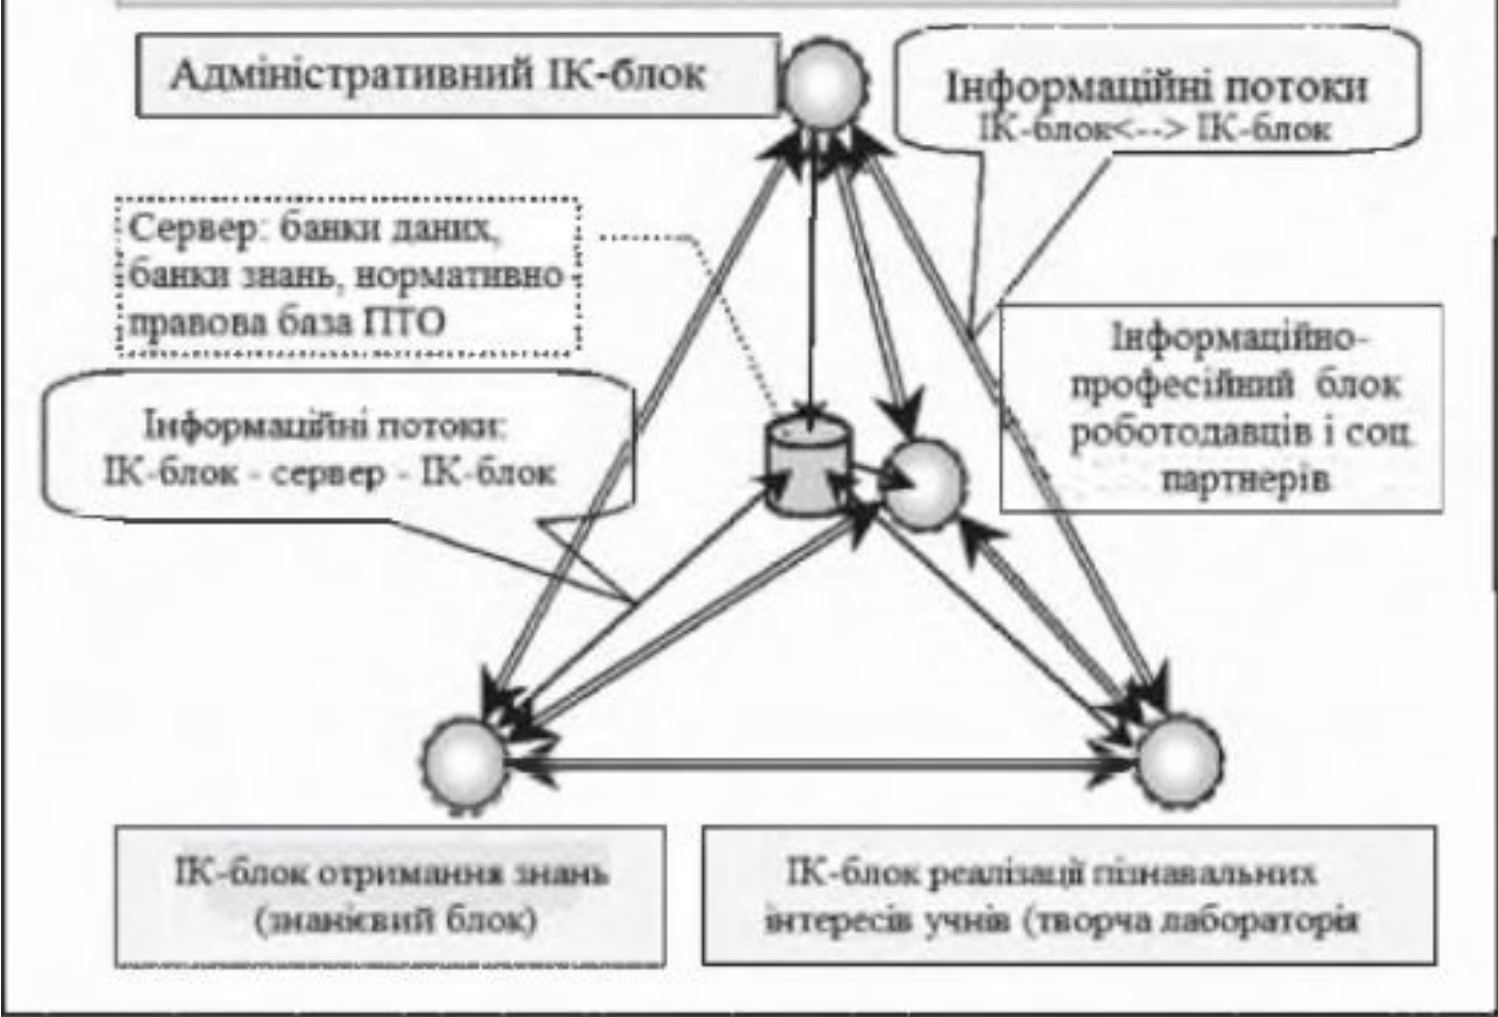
Адміністративний ІК-блок

Інформаційні потоки
ІК-блок<--> ІК-блок

Сервер: банки даних, банки знань, нормативно правова база ПТО

Інформаційно-професійний блок роботодавців і соц. партнерів

Інформаційні потоки:
ІК-блок - сервер - ІК-блок

ІК-блок отримання знань (знаннєвий блок)

ІК-блок реалізації пізнавальних інтересів учнів (творча лабораторія